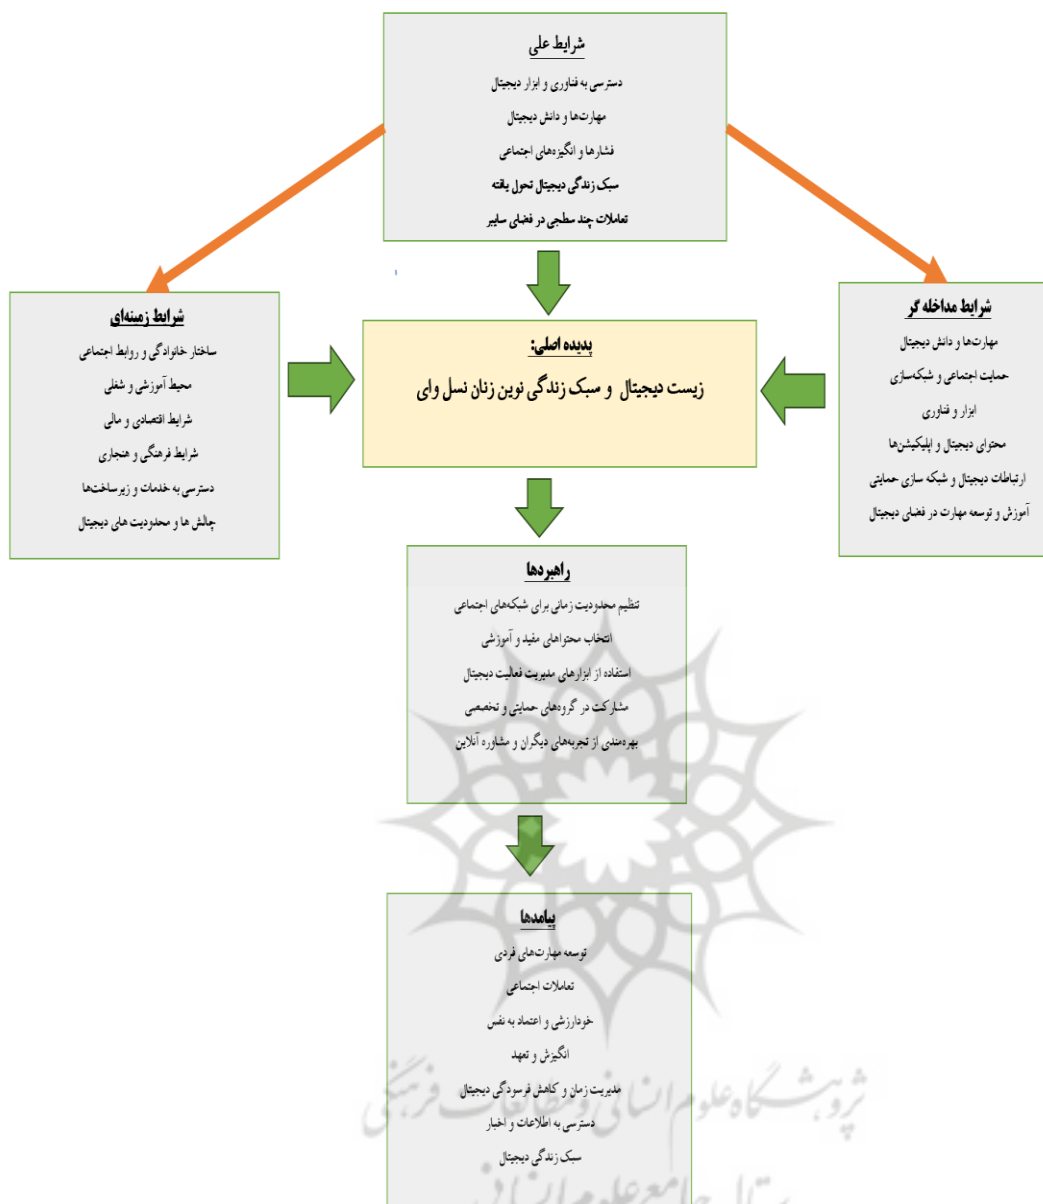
شرایط علی
دسترسی به فناوری و ابزار دیجیتال
مهارت‌ها و دانش دیجیتال
فشارها و انگیزه‌های اجتماعی
سبک زندگی دیجیتال تحول یافته
تعاملات چند سطحی در فضای سایبر

شرایط زمینه‌ای
ساختار خانوادگی و روابط اجتماعی
محیط آموزشی و شغلی
شرایط اقتصادی و مالی
شرایط فرهنگی و هنجاری
دسترسی به خدمات و زیرساخت‌ها
چالش ها و محدودیت های دیجیتال

پدیده اصلی:
زیست دیجیتال و سبک زندگی نوین زنان نسل وای

شرایط مداخله گر
مهارت‌ها و دانش دیجیتال
حمایت اجتماعی و شبکه‌سازی
ابزار و فناوری
محتوای دیجیتال و اپلیکیشن‌ها
ارتباطات دیجیتال و شبکه سازی حمایتی
آموزش و توسعه مهارت در فضای دیجیتال

راهبردها
تنظیم محدودیت زمانی برای شبکه‌های اجتماعی
انتخاب محتواهای مفید و آموزشی
استفاده از ابزارهای مدیریت فعالیت دیجیتال
مشارکت در گروه‌های حمایتی و تخصصی
بهره‌مندی از تجربه‌های دیگران و مشاوره آنلاین

پیامدها
توسعه مهارت‌های فردی
تعاملات اجتماعی
خودارزشی و اعتماد به نفس
انگیزش و تعهد
مدیریت زمان و کاهش فرسودگی دیجیتال
دسترسی به اطلاعات و اخبار
سبک زندگی دیجیتال

پژوهشگاه علوم انسانی و مطالعات فرهنگی
پرتال جامع علوم انسانی